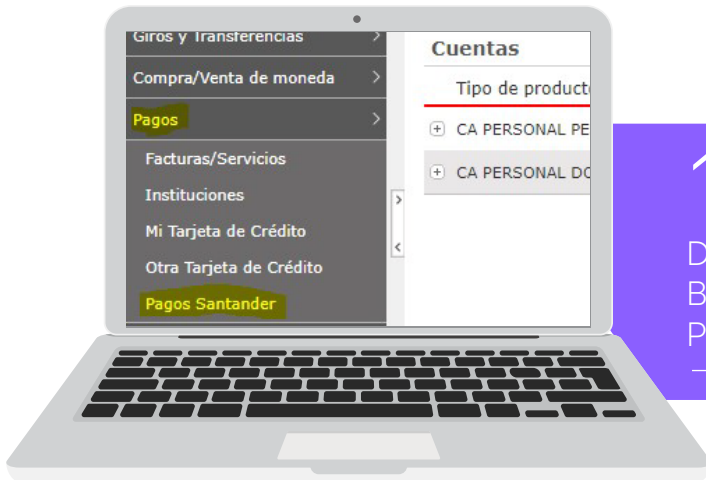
Giros y Transferencias

Compra/Venta de moneda

Pagos

Facturas/Servicios

Instituciones

Mi Tarjeta de Crédito

Otra Tarjeta de Crédito

Pagos Santander

Cuentas

Tipo de product

CA PERSONAL PE

CA PERSONAL DO

D
B
P